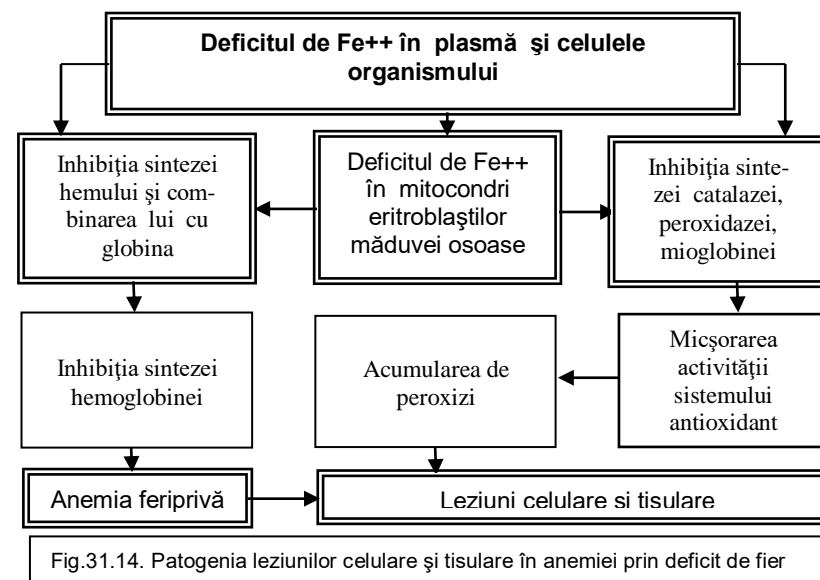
Deficitul de Fe++ în plasmă şi celulele organismului

Inhibiţia sintezei hemului şi combinarea lui cu globina

Deficitul de Fe++ în mitocondri eritroblaştilor măduvei osoase

Inhibiţia sintezei catalazei, peroxidazei, mioglobinei

Inhibiţia sintezei hemoglobinei

Acumularea de peroxizi

Micşorarea activităţii sistemului antioxidant

Anemia fer iprivă

Leziuni celulare si tisulare

Fig.31.14. Patogenia leziunilor celulare şi tisulare în anemiei prin deficit de fier